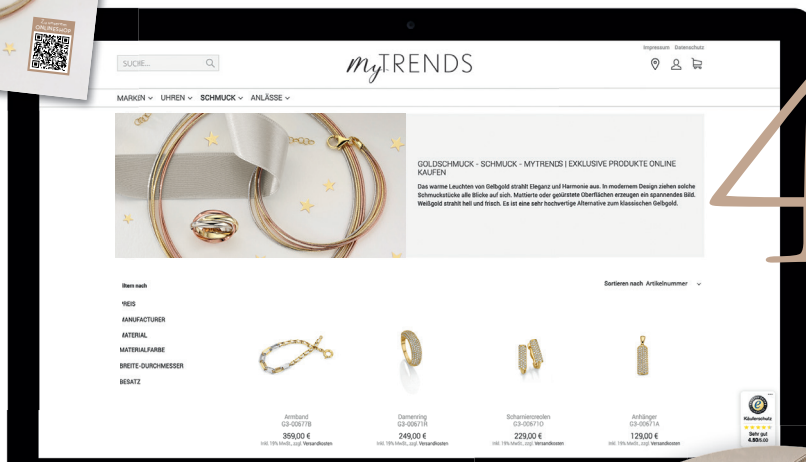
ONLINE

Impressum Datenschutz

SUCHE...

myTRENDS

MARKEN ⌄ UHREN ⌄ SCHMUCK ⌄ ANLÄSSE ⌄

GOLDSCHMUCK - SCHMUCK - MYTRENDS | EXKLUSIVE PRODUKTE ONLINE KAUFEN

Das warme Leuchten von Gelbgold strahlt Eleganz und Harmonie aus. In modernem Design ziehen solche Schmuckstücke alle Blicke auf sich. Mattierte oder gebürstete Oberflächen erzeugen ein spannendes Bild. Weißgold strahlt hell und frisch. Es ist eine sehr hochwertige Alternative zum klassischen Gelbgold.

ltern nach

Sortieren nach Artikelnummer ⌄

REIS
MANUFACTURER
MATERIAL
MATERIALFARBE
BREITE-DURCHMESSER
BESATZ

Armband
G3-00677B
359,00 €
inkl. 19% MwSt., zzgl. Versandkosten

Damenring
G3-00671R
249,00 €
inkl. 19% MwSt., zzgl. Versandkosten

Scharniercreolen
G3-00671O
229,00 €
inkl. 19% MwSt., zzgl. Versandkosten

Anhänger
G3-00671A
129,00 €
inkl. 19% MwSt., zzgl. Versandkosten

Käuferschutz
Sehr gut
4.80/5.00